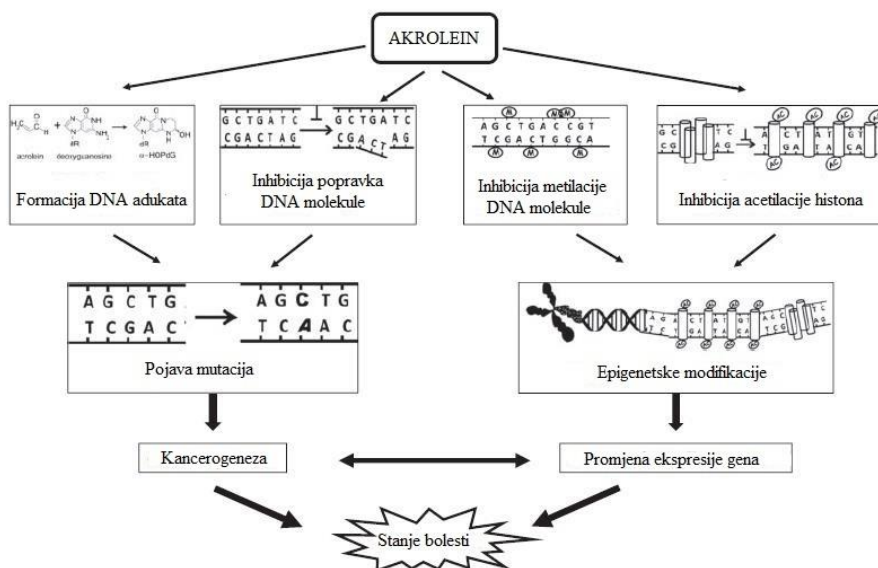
AKROLEIN

acrolein deoxyguanosine α-HOPdG

dR dR

Formacija DNA adukata

G C T G A T C
C G A C T A G

G C T G A T C
C G A C T A G

Inhibicija popravka DNA molekule

A G C T G A C C G T
T C G A C T G G C A

M M M M M

Inhibicija metilacije DNA molekule

G C
C G

AC AC AC AC AC

A C T A G
T G A T C

Inhibicija acetilacije histona

A G C T G
T C G A C

A G C T G
T C A A C

Pojava mutacija

Epigenetske modifikacije

Kancerogeneza

Promjena ekspresije gena

Stanje bolesti